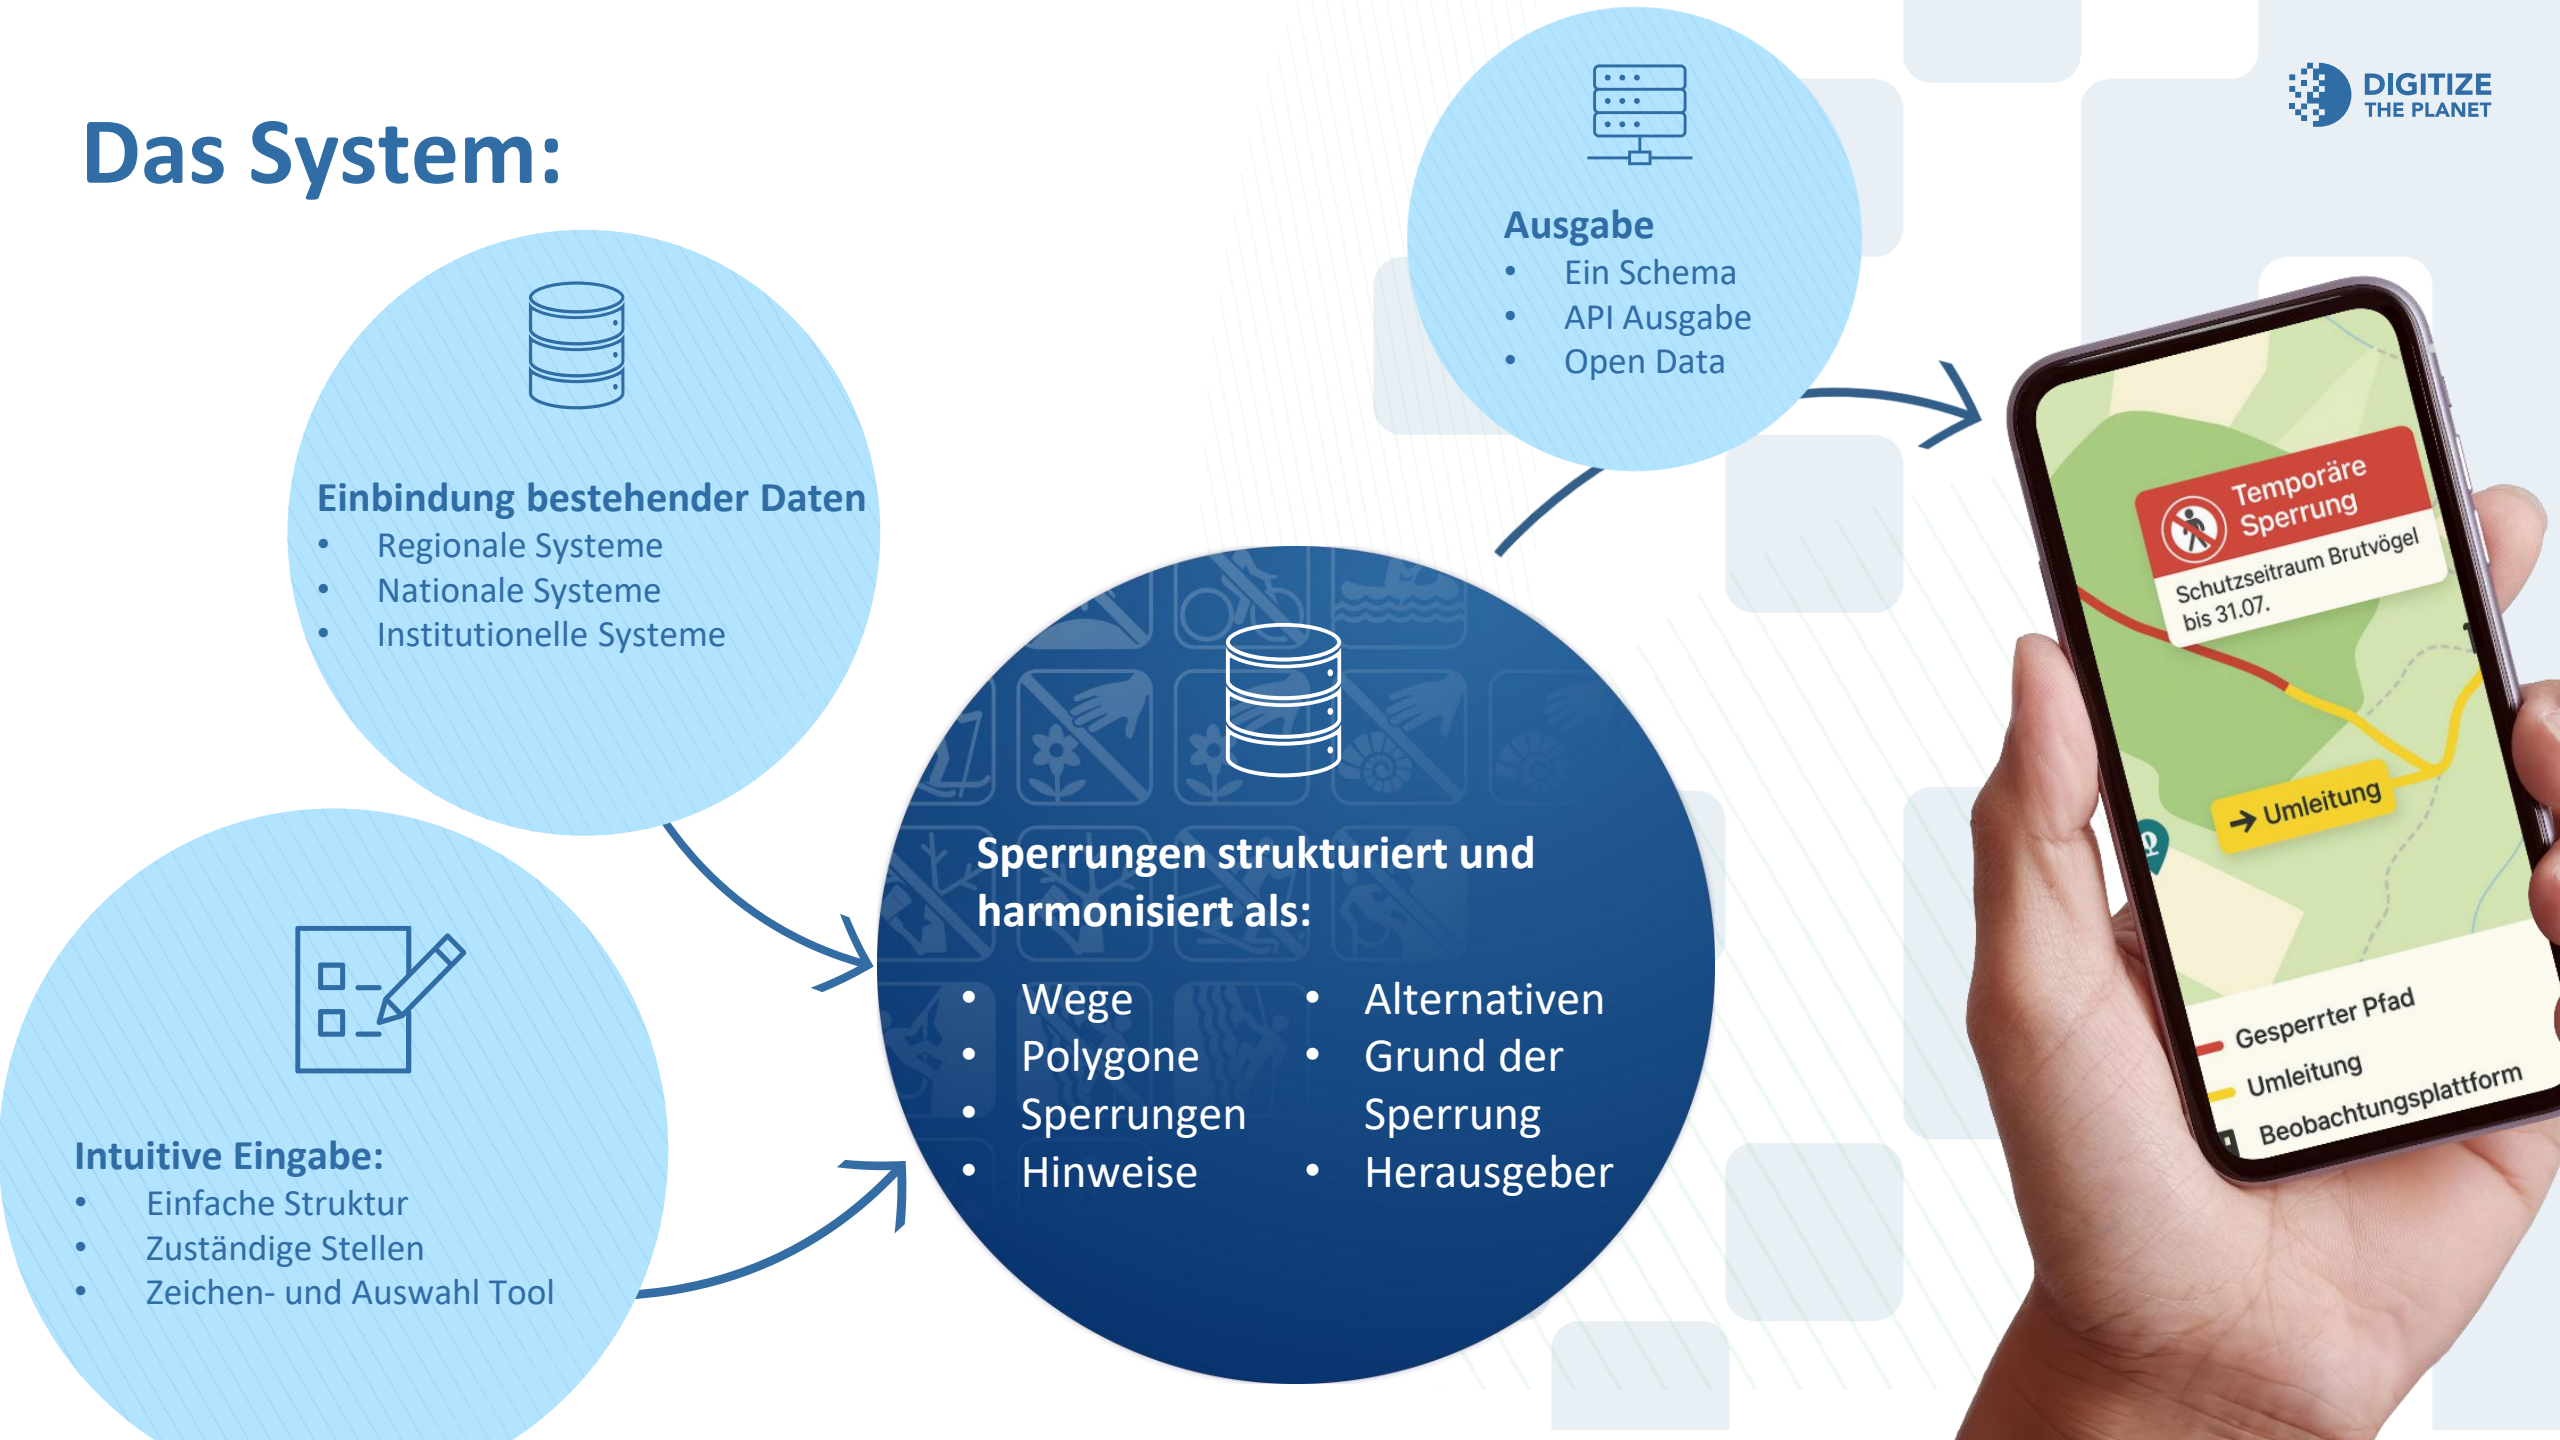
Das System:

DIGITIZE THE PLANET

Ausgabe
- Ein Schema
- API Ausgabe
- Open Data

Einbindung bestehender Daten
- Regionale Systeme
- Nationale Systeme
- Institutionelle Systeme

Sperrungen strukturiert und harmonisiert als:
- Wege
- Polygone
- Sperrungen
- Hinweise
- Alternativen
- Grund der Sperrung
- Herausgeber

Intuitive Eingabe:
- Einfache Struktur
- Zuständige Stellen
- Zeichen- und Auswahl Tool

Temporäre Sperrung
Schutzseitraum Brutvögel bis 31.07.
Umleitung
Gesperrter Pfad
Umleitung
Beobachtungsplattform